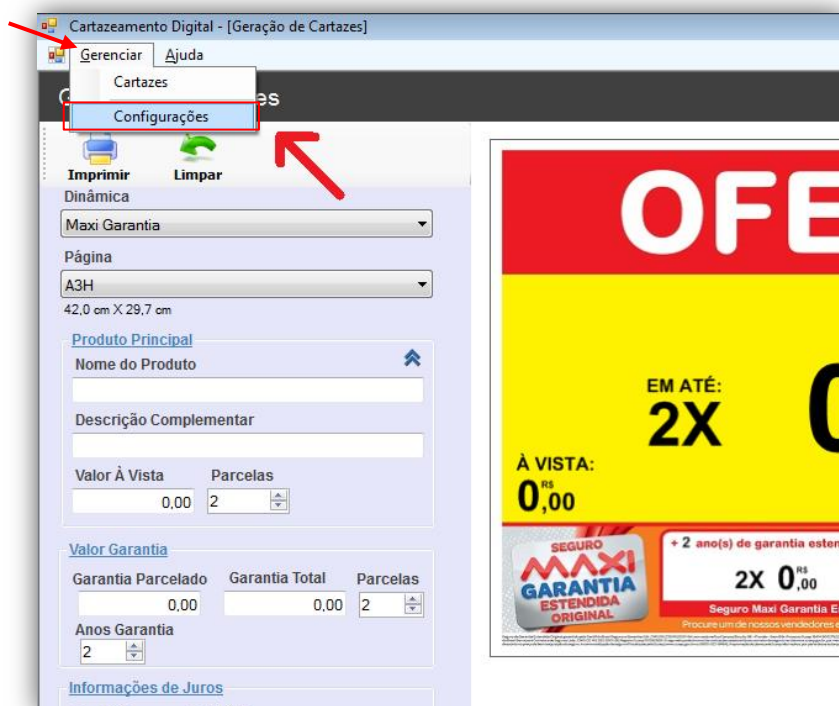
Cartazeamento Digital - [Geração de Cartazes]

Gerenciar Ajuda

Cartazes

Configurações

C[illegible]es

Imprimir Limpar

Dinâmica

Maxi Garantia

Página

A3H

42,0 cm X 29,7 cm

Produto Principal

Nome do Produto

Descrição Complementar

Valor À Vista Parcelas

0,00 2

Valor Garantia

Garantia Parcelado Garantia Total Parcelas

0,00 0,00 2

Anos Garantia

2

Informações de Juros

OFE

EM ATÉ:

2X

0

À VISTA:

R\$ 0,00

SEGURO MAXI GARANTIA ESTENDIDA ORIGINAL

+ 2 ano(s) de garantia este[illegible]

2X R\$ 0,00

Seguro Maxi Garantia E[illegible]

Procure um de nossos vendedores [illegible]